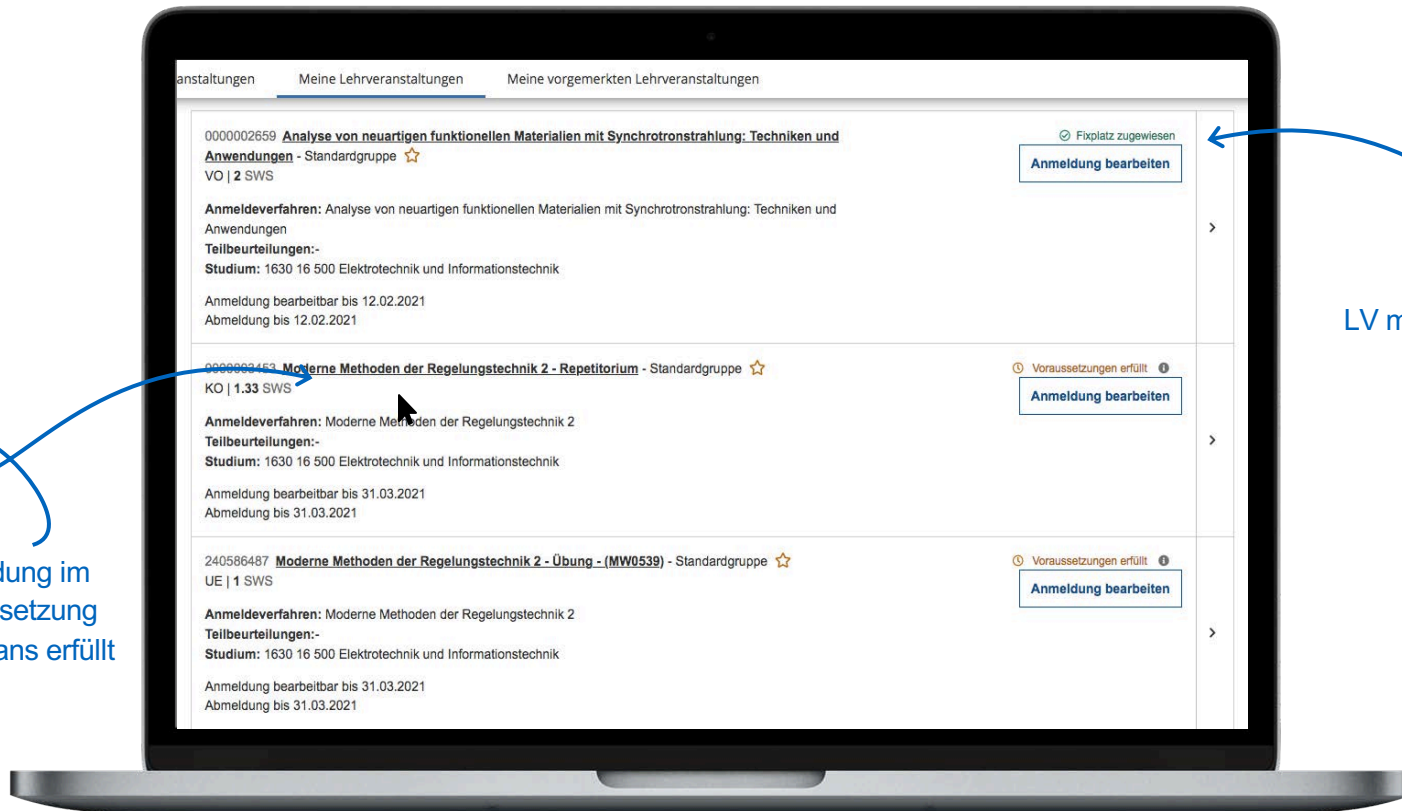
anstaltungen | Meine Lehrveranstaltungen | Meine vorgemerkten Lehrveranstaltungen

0000002659 **Analyse von neuartigen funktionellen Materialien mit Synchrotronstrahlung: Techniken und Anwendungen** - Standardgruppe
VO | 2 SWS

Fixplatz zugewiesen
Anmeldung bearbeiten

**Anmeldeverfahren:** Analyse von neuartigen funktionellen Materialien mit Synchrotronstrahlung: Techniken und Anwendungen
**Teilbeurteilungen:-**
**Studium:** 1630 16 500 Elektrotechnik und Informationstechnik

Anmeldung bearbeitbar bis 12.02.2021
Abmeldung bis 12.02.2021

LV m

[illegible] **Moderne Methoden der Regelungstechnik 2 - Repetitorium** - Standardgruppe
KO | 1.33 SWS

Voraussetzungen erfüllt
Anmeldung bearbeiten

**Anmeldeverfahren:** Moderne Methoden der Regelungstechnik 2
**Teilbeurteilungen:-**
**Studium:** 1630 16 500 Elektrotechnik und Informationstechnik

Anmeldung bearbeitbar bis 31.03.2021
Abmeldung bis 31.03.2021

240586487 **Moderne Methoden der Regelungstechnik 2 - Übung - (MW0539)** - Standardgruppe
UE | 1 SWS

Voraussetzungen erfüllt
Anmeldung bearbeiten

**Anmeldeverfahren:** Moderne Methoden der Regelungstechnik 2
**Teilbeurteilungen:-**
**Studium:** 1630 16 500 Elektrotechnik und Informationstechnik

Anmeldung bearbeitbar bis 31.03.2021
Abmeldung bis 31.03.2021

dung im
setzung
ans erfüllt